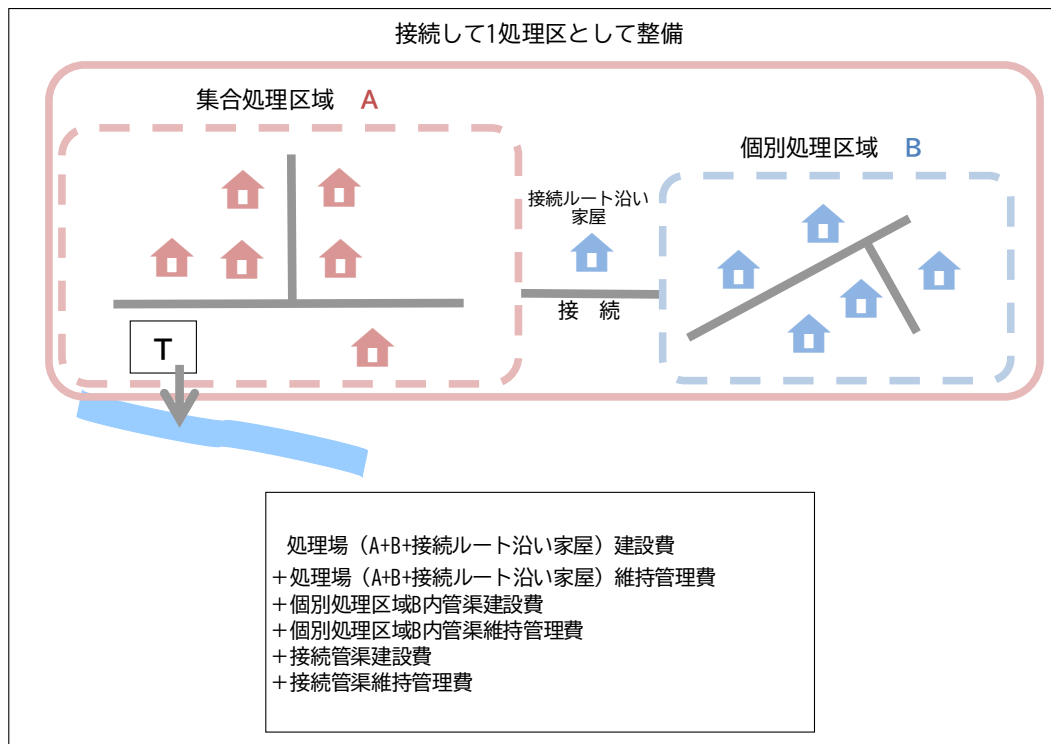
接続して1処理区として整備

集合処理区域　A

個別処理区域　B

接続ルート沿い家屋

接　続

T

処理場（A+B+接続ルート沿い家屋）建設費
＋処理場（A+B+接続ルート沿い家屋）維持管理費
＋個別処理区域B内管渠建設費
＋個別処理区域B内管渠維持管理費
＋接続管渠建設費
＋接続管渠維持管理費